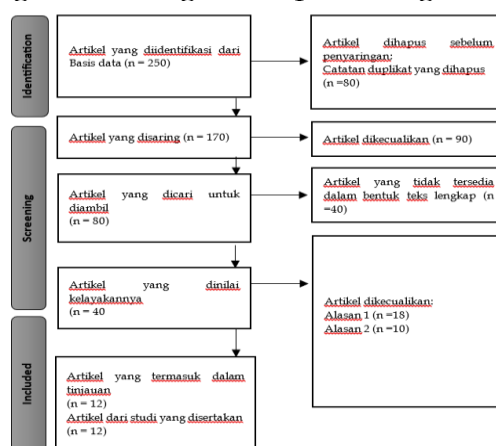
Identification

Artikel yang diidentifikasi dari Basis data (n = 250)

Artikel dihapus sebelum penyaringan:
Catatan duplikat yang dihapus (n =80)

Screening

Artikel yang disaring (n = 170)

Artikel dikecualikan (n = 90)

Artikel yang dicari untuk diambil (n = 80)

Artikel yang tidak tersedia dalam bentuk teks lengkap (n =40)

Artikel yang dinilai kelayakannya (n = 40)

Artikel dikecualikan:
Alasan 1 (n =18)
Alasan 2 (n =10)

Included

Artikel yang termasuk dalam tinjauan (n = 12)
Artikel dari studi yang disertakan (n = 12)